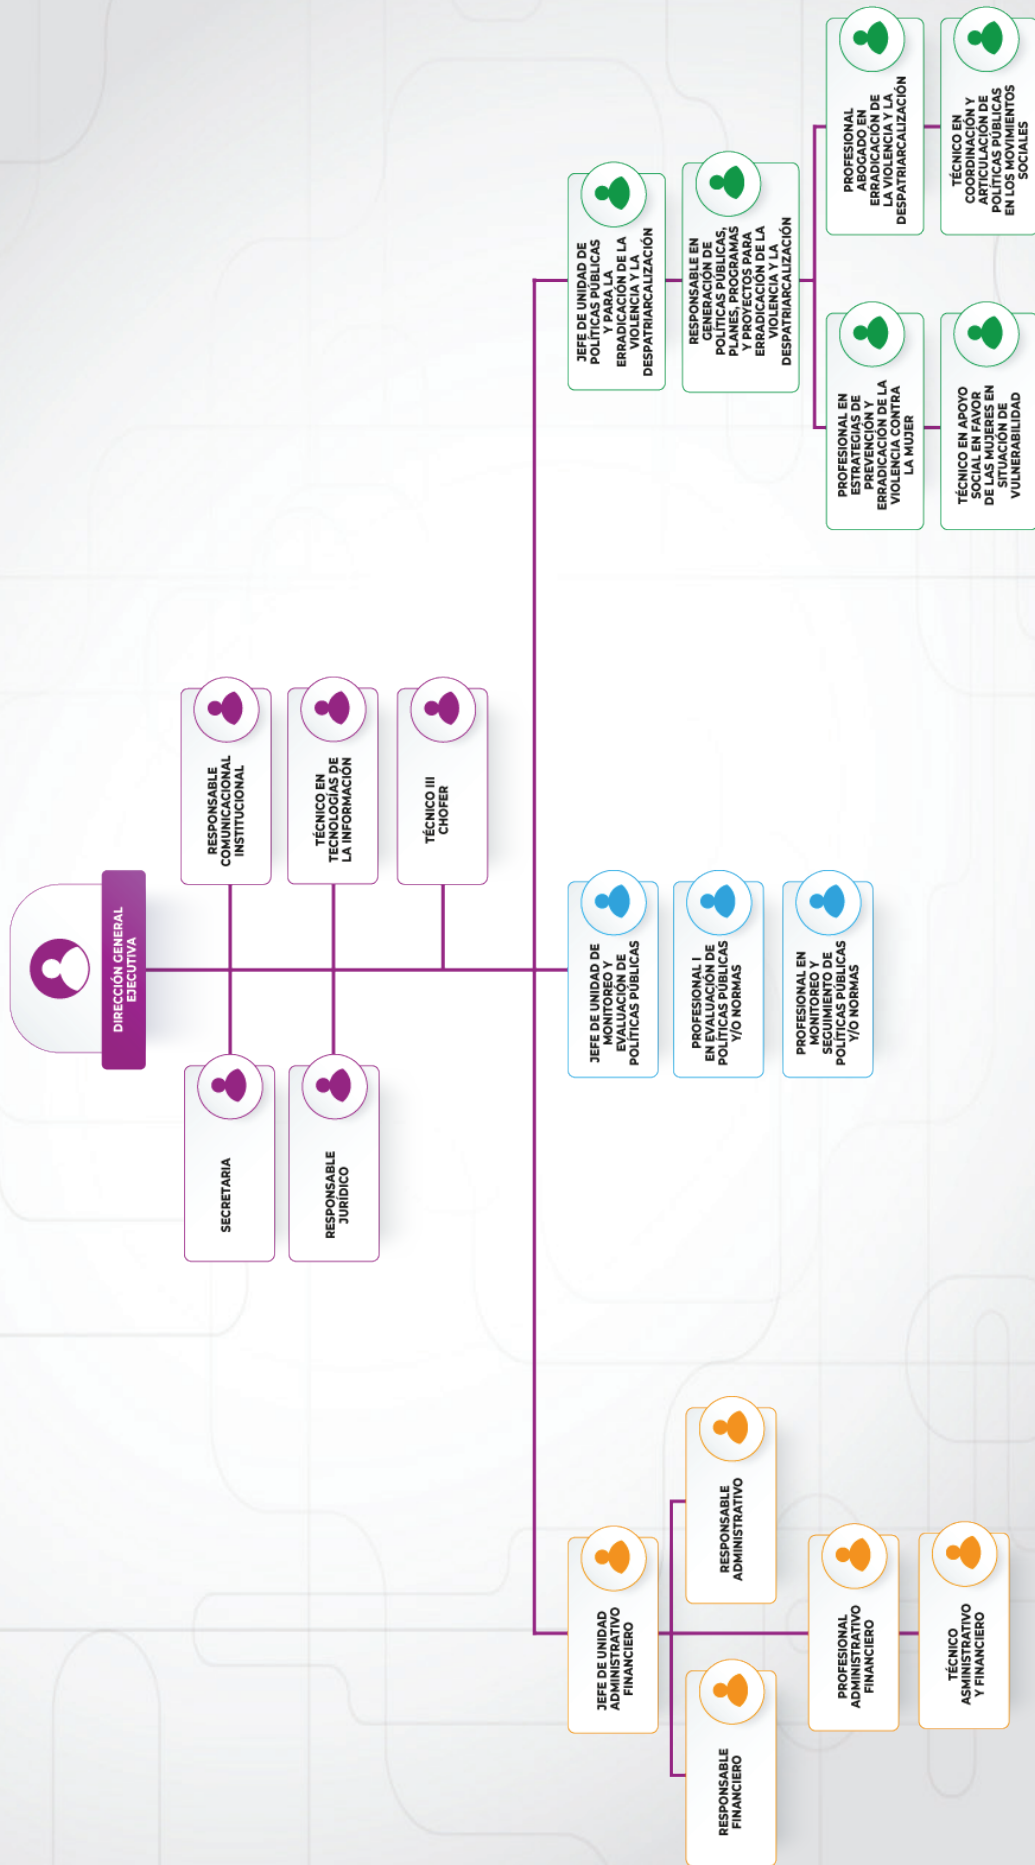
DIRECCIÓN GENERAL EJECUTIVA

RESPONSABLE COMUNICACIONAL INSTITUCIONAL

TÉCNICO EN TECNOLOGÍAS DE LA INFORMACIÓN

TÉCNICO III CHOFER

SECRETARIA

RESPONSABLE JURÍDICO

JEFE DE UNIDAD DE POLÍTICAS PÚBLICAS Y PARA LA ERRADICACIÓN DE LA VIOLENCIA Y LA DESPATRIARCALIZACIÓN

RESPONSABLE EN GENERACIÓN DE POLÍTICAS PÚBLICAS, PLANES, PROGRAMAS Y PROYECTOS PARA ERRADICACIÓN DE LA VIOLENCIA Y LA DESPATRIARCALIZACIÓN

PROFESIONAL ABOGADO EN ERRADICACIÓN DE LA VIOLENCIA Y LA DESPATRIARCALIZACIÓN

TÉCNICO EN COORDINACIÓN Y ARTICULACIÓN DE POLÍTICAS PÚBLICAS EN LOS MOVIMIENTOS SOCIALES

PROFESIONAL EN ESTRATEGIAS DE PREVENCIÓN Y ERRADICACIÓN DE LA VIOLENCIA CONTRA LA MUJER

TÉCNICO EN APOYO SOCIAL EN FAVOR DE LAS MUJERES EN SITUACIÓN DE VULNERABILIDAD

JEFE DE UNIDAD DE MONITOREO Y EVALUACIÓN DE POLÍTICAS PÚBLICAS

PROFESIONAL I EN EVALUACIÓN DE POLÍTICAS PÚBLICAS Y/O NORMAS

PROFESIONAL EN MONITOREO Y SEGUIMIENTO DE POLÍTICAS PÚBLICAS Y/O NORMAS

JEFE DE UNIDAD ADMINISTRATIVO FINANCIERO

RESPONSABLE ADMINISTRATIVO

RESPONSABLE FINANCIERO

PROFESIONAL ADMINISTRATIVO FINANCIERO

TÉCNICO ASMINISTRATIVO Y FINANCIERO